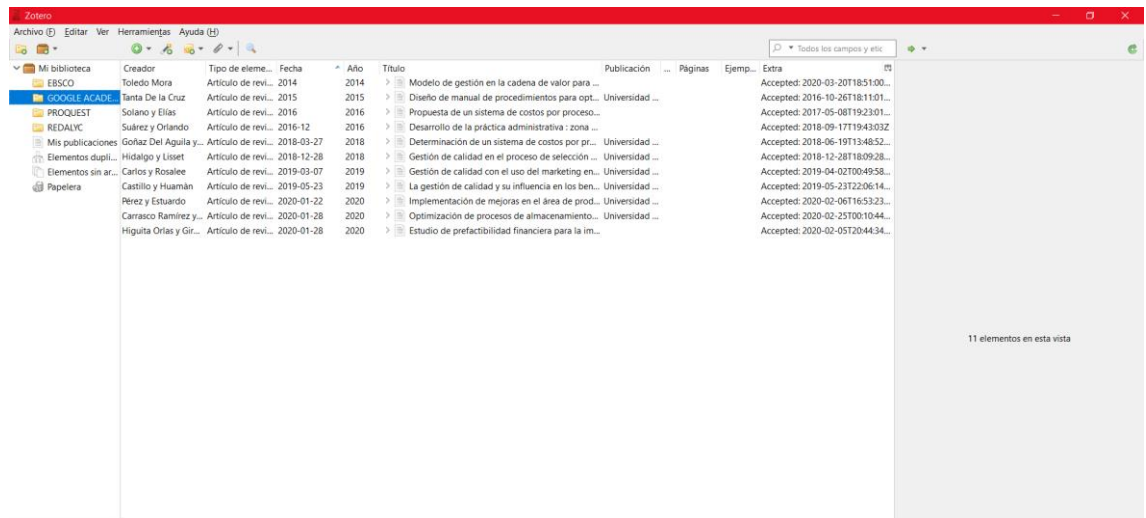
Zotero

Archivo (F) Editar Ver Herramientas Ayuda (H)

Todos los campos y etic

Mi biblioteca
EBSCO
GOOGLE ACADE...
PROQUEST
REDALYC
Mis publicaciones
Elementos dupli...
Elementos sin ar...
Papelera

| Creador | Tipo de eleme... | Fecha | Año | Título | Publicación | ... | Páginas | Ejemp... | Extra |
|---|---|---|---|---|---|---|---|---|---|
| Toledo Mora | Artículo de revi... | 2014 | 2014 | Modelo de gestión en la cadena de valor para ... | | | | | Accepted: 2020-03-20T18:51:00... |
| Tanta De la Cruz | Artículo de revi... | 2015 | 2015 | Diseño de manual de procedimientos para opt... | Universidad ... | | | | Accepted: 2016-10-26T18:11:01... |
| Solano y Elías | Artículo de revi... | 2016 | 2016 | Propuesta de un sistema de costos por proceso... | | | | | Accepted: 2017-05-08T19:23:01... |
| Suárez y Orlando | Artículo de revi... | 2016-12 | 2016 | Desarrollo de la práctica administrativa : zona ... | | | | | Accepted: 2018-09-17T19:43:03Z |
| Goñaz Del Aguila y... | Artículo de revi... | 2018-03-27 | 2018 | Determinación de un sistema de costos por pr... | Universidad ... | | | | Accepted: 2018-06-19T13:48:52... |
| Hidalgo y Lisset | Artículo de revi... | 2018-12-28 | 2018 | Gestión de calidad en el proceso de selección ... | Universidad ... | | | | Accepted: 2018-12-28T18:09:28... |
| Carlos y Rosalee | Artículo de revi... | 2019-03-07 | 2019 | Gestión de calidad con el uso del marketing en... | Universidad ... | | | | Accepted: 2019-04-02T00:49:58... |
| Castillo y Huamán | Artículo de revi... | 2019-05-23 | 2019 | La gestión de calidad y su influencia en los ben... | Universidad ... | | | | Accepted: 2019-05-23T22:06:14... |
| Pérez y Estuardo | Artículo de revi... | 2020-01-22 | 2020 | Implementación de mejoras en el área de prod... | Universidad ... | | | | Accepted: 2020-02-06T16:53:23... |
| Carrasco Ramírez y... | Artículo de revi... | 2020-01-28 | 2020 | Optimización de procesos de almacenamiento... | Universidad ... | | | | Accepted: 2020-02-25T00:10:44... |
| Higuita Orlas y Gir... | Artículo de revi... | 2020-01-28 | 2020 | Estudio de prefactibilidad financiera para la im... | | | | | Accepted: 2020-02-05T20:44:34... |

11 elementos en esta vista